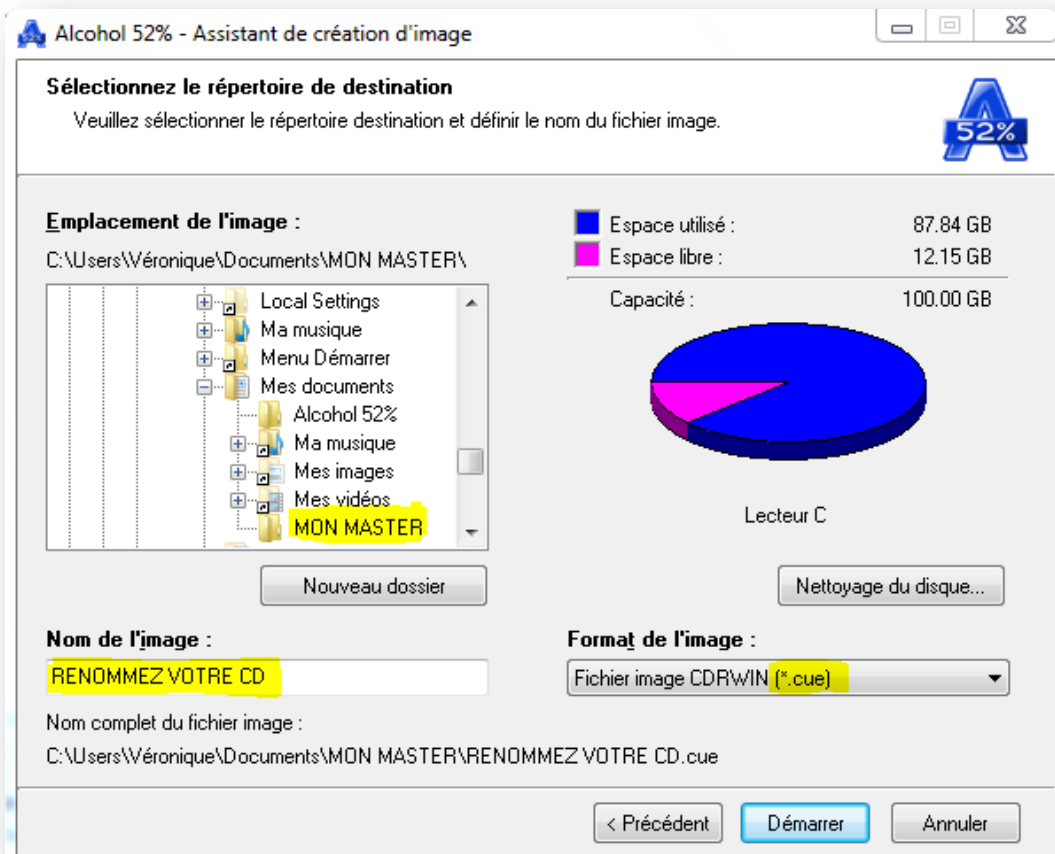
Alcohol 52% - Assistant de création d'image

Sélectionnez le répertoire de destination
Veuillez sélectionner le répertoire destination et définir le nom du fichier image.

52%

Emplacement de l'image :
C:\Users\Véronique\Documents\MON MASTER\

Local Settings
Ma musique
Menu Démarrer
Mes documents
Alcohol 52%
Ma musique
Mes images
Mes vidéos
MON MASTER

Nouveau dossier

Espace utilisé : 87.84 GB
Espace libre : 12.15 GB
Capacité : 100.00 GB

Lecteur C

Nettoyage du disque...

Nom de l'image :
RENOMMEZ VOTRE CD

Format de l'image :
Fichier image CDRWIN (*.cue)

Nom complet du fichier image :
C:\Users\Véronique\Documents\MON MASTER\RENOMMEZ VOTRE CD.cue

< Précédent
Démarrer
Annuler